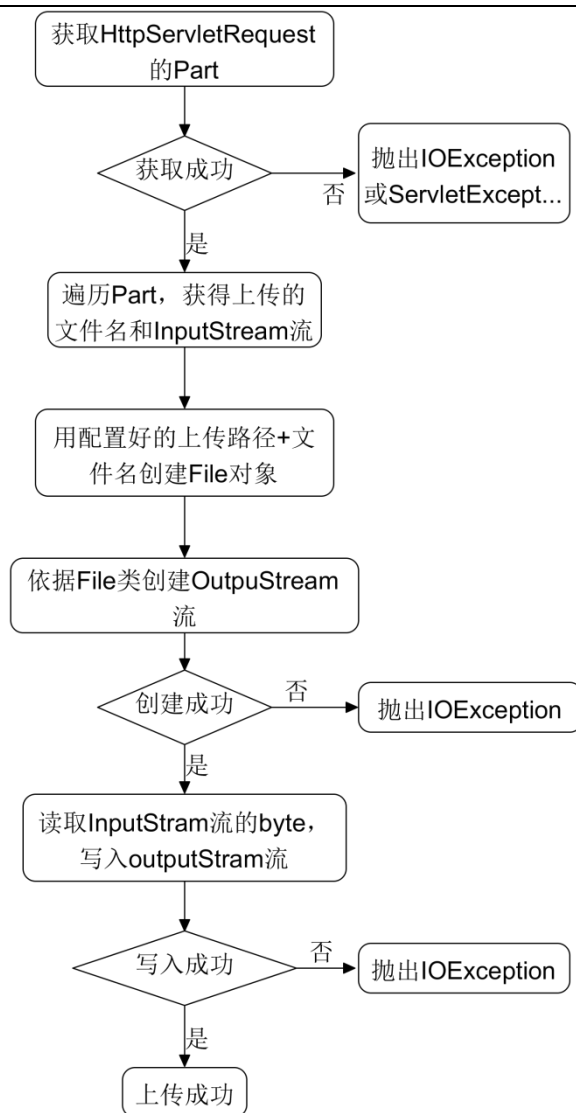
获取HttpServletRequest的Part

获取成功

否

抛出IOException或ServletExcept...

是

遍历Part，获得上传的文件名和InputStream流

用配置好的上传路径+文件名创建File对象

依据File类创建OutpuStream流

创建成功

否

抛出IOException

是

读取InputStram流的byte，写入outputStram流

写入成功

否

抛出IOException

是

上传成功